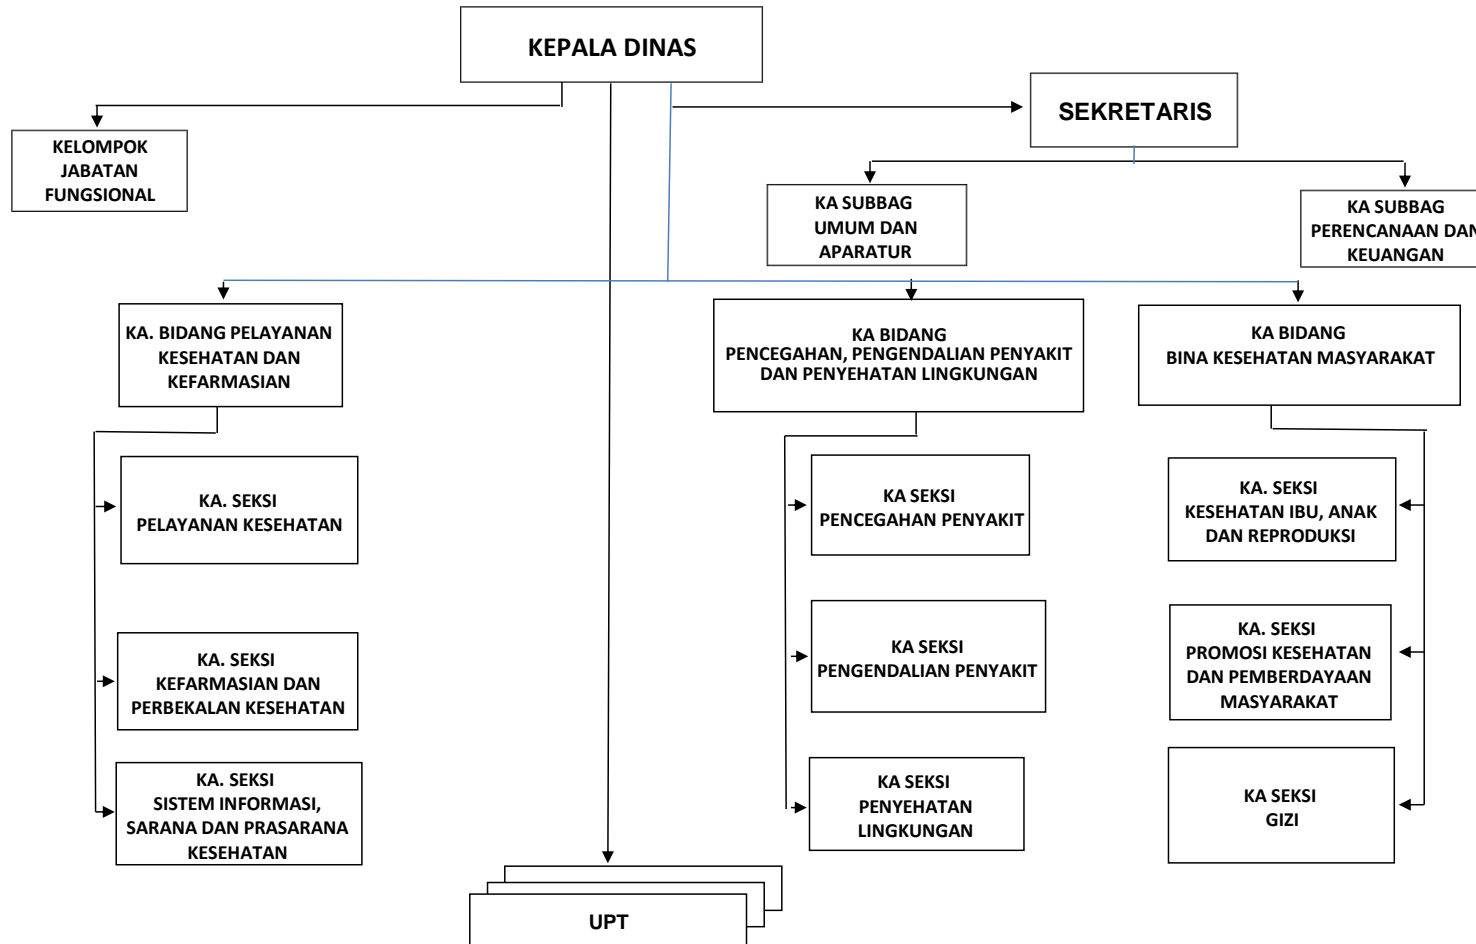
KEPALA DINAS

KELOMPOK JABATAN FUNGSIONAL

SEKRETARIS

KA SUBBAG UMUM DAN APARATUR

KA SUBBAG PERENCANAAN DAN KEUANGAN

KA. BIDANG PELAYANAN KESEHATAN DAN KEFARMASIAN

KA. SEKSI PELAYANAN KESEHATAN

KA. SEKSI KEFARMASIAN DAN PERBEKALAN KESEHATAN

KA. SEKSI SISTEM INFORMASI, SARANA DAN PRASARANA KESEHATAN

KA BIDANG PENCEGAHAN, PENGENDALIAN PENYAKIT DAN PENYEHATAN LINGKUNGAN

KA SEKSI PENCEGAHAN PENYAKIT

KA SEKSI PENGENDALIAN PENYAKIT

KA SEKSI PENYEHATAN LINGKUNGAN

KA BIDANG BINA KESEHATAN MASYARAKAT

KA. SEKSI KESEHATAN IBU, ANAK DAN REPRODUKSI

KA. SEKSI PROMOSI KESEHATAN DAN PEMBERDAYAAN MASYARAKAT

KA SEKSI GIZI

UPT